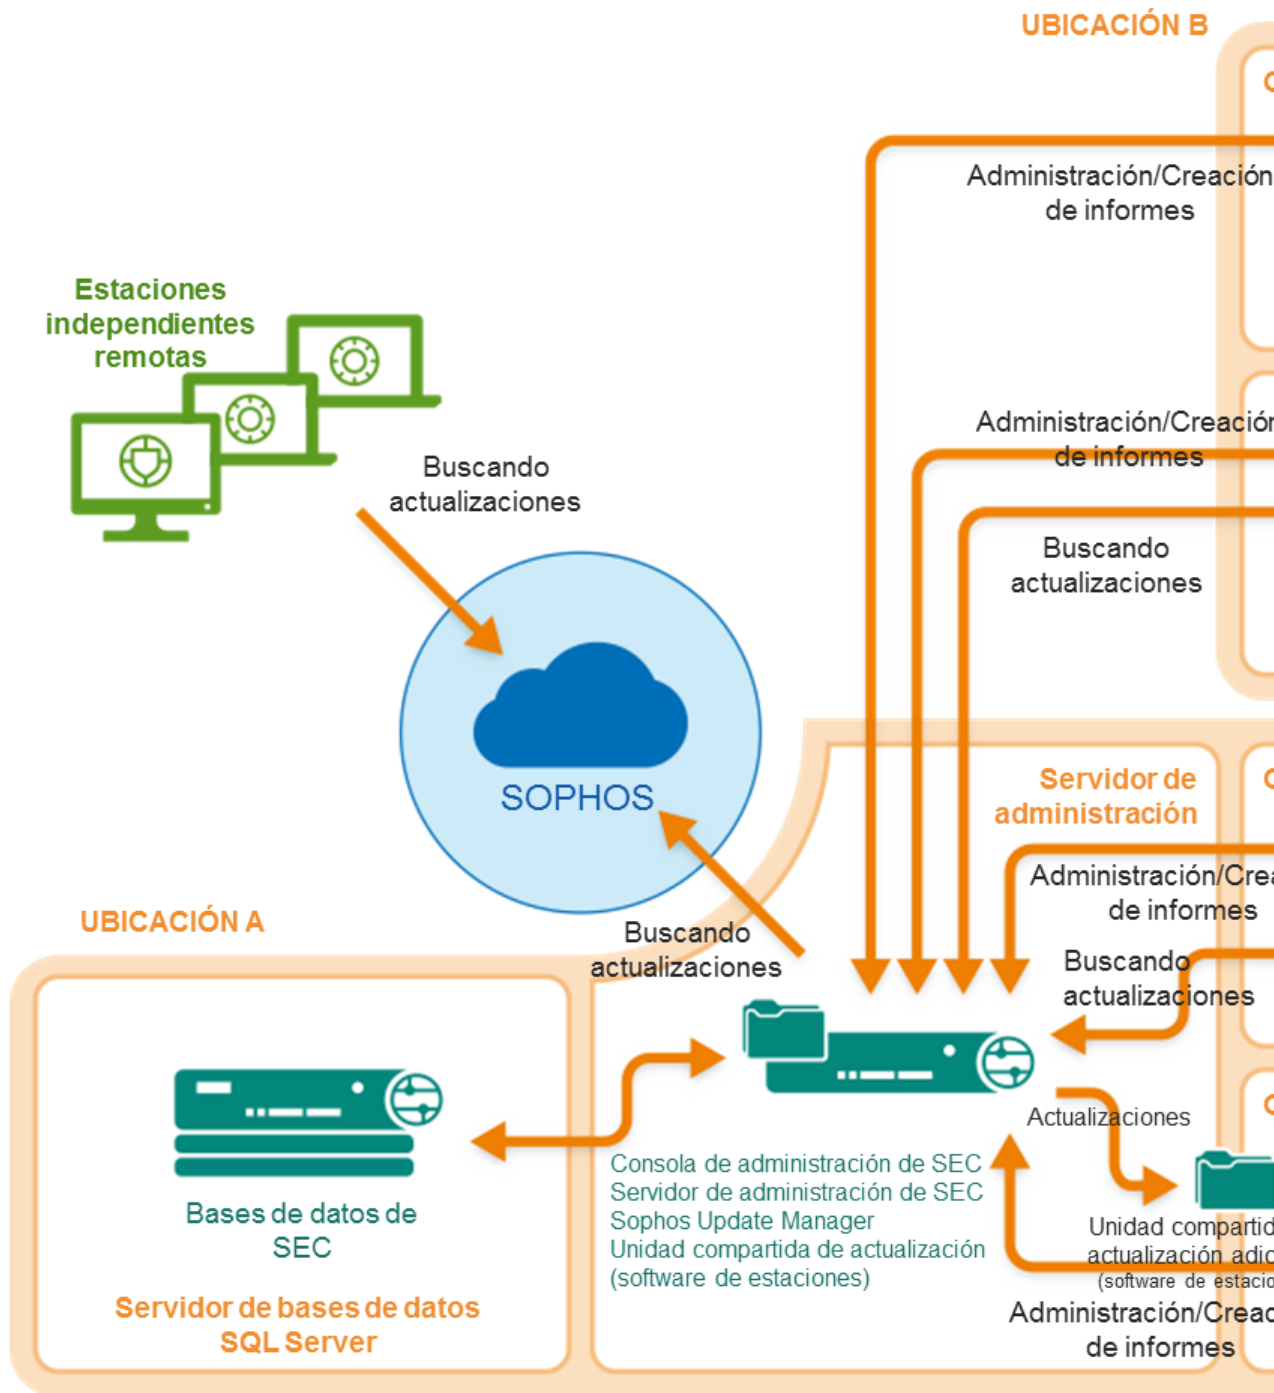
UBICACIÓN B

Administración/Creación de informes

Estaciones independientes remotas

Administración/Creación de informes

Buscando actualizaciones

Buscando actualizaciones

SOPHOS

Servidor de administración

Administración/Crea de informes

UBICACIÓN A

Buscando actualizaciones

Buscando actualizaciones

Actualizaciones

Bases de datos de SEC

Servidor de bases de datos SQL Server

Consola de administración de SEC
Servidor de administración de SEC
Sophos Update Manager
Unidad compartida de actualización (software de estaciones)

Unidad comparti actualización adic (software de estacio

Administración/Creac de informes